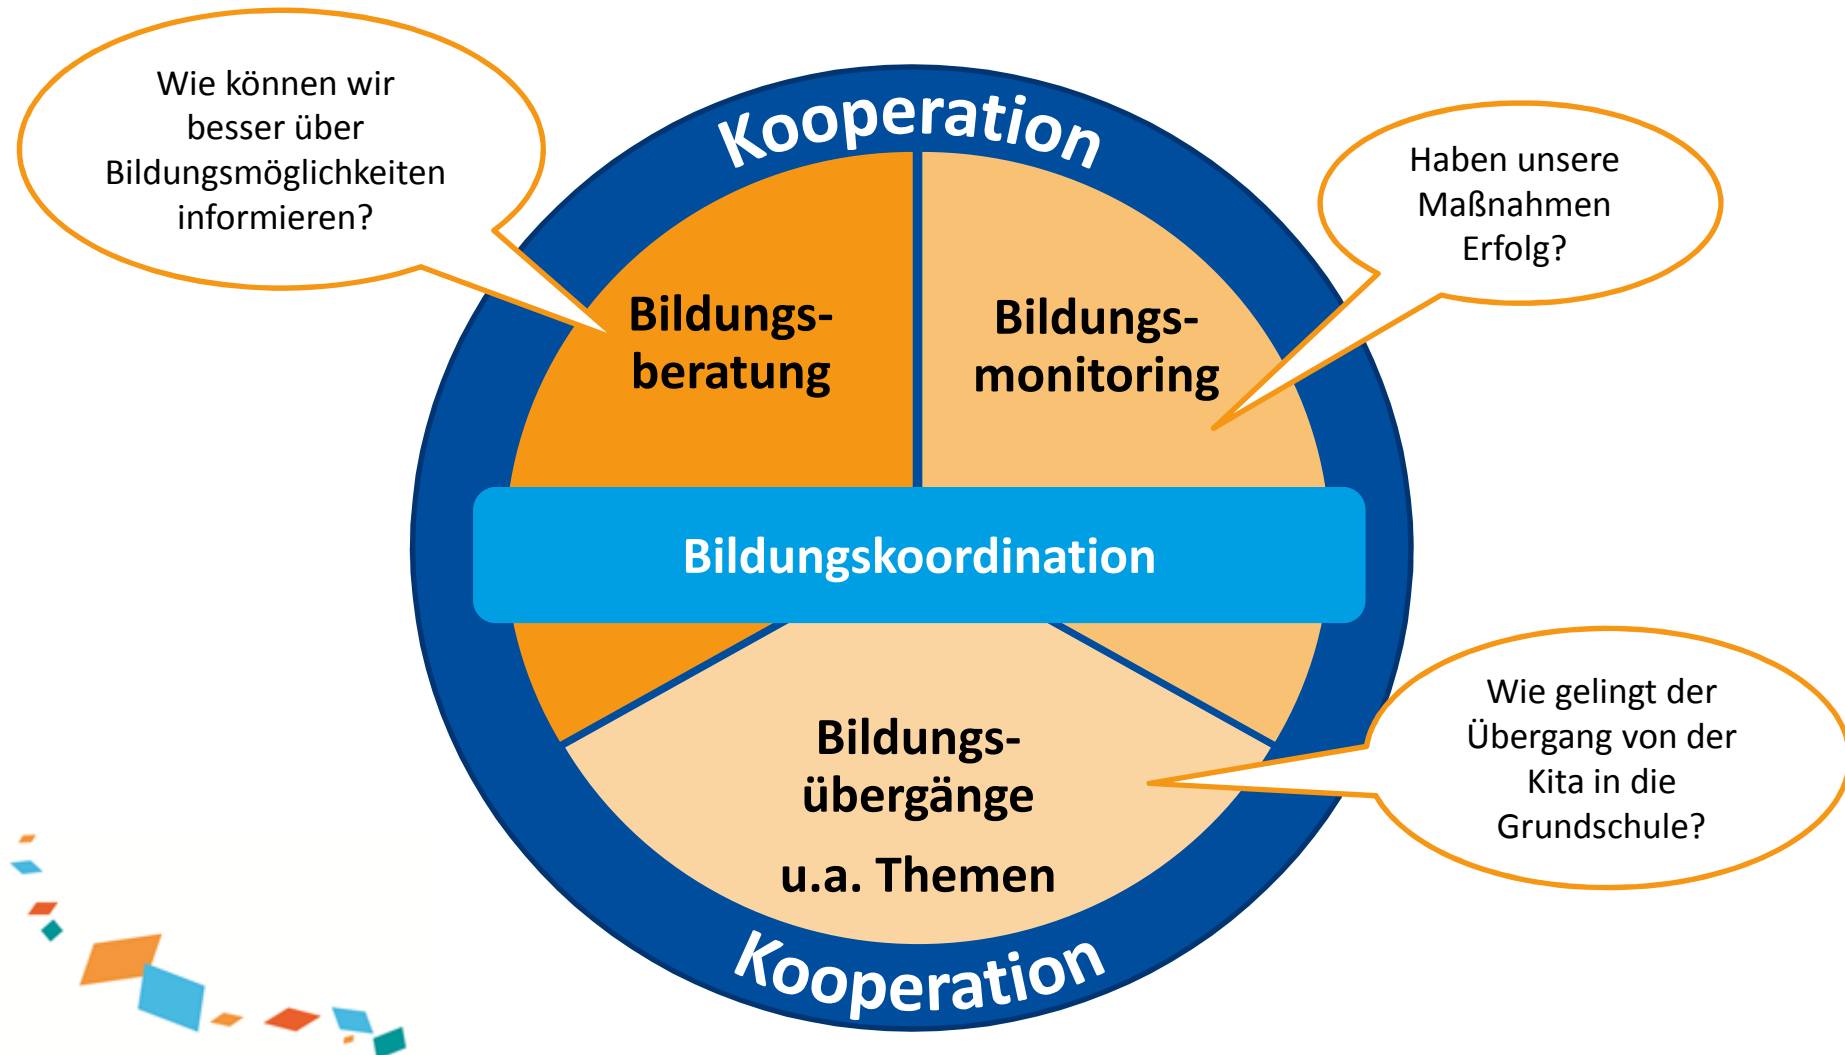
Wie können wir besser über Bildungsmöglichkeiten informieren?

Kooperation

Haben unsere Maßnahmen Erfolg?

Bildungsberatung

Bildungsmonitoring

Bildungskoordination

Bildungsübergänge

u.a. Themen

Wie gelingt der Übergang von der Kita in die Grundschule?

Kooperation